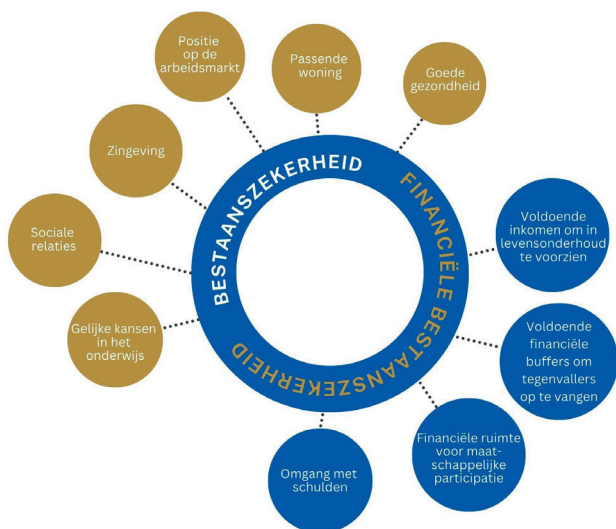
Positie op de arbeidsmarkt

Passende woning

Goede gezondheid

Zingeving

BESTAANSZEKERHEID

FINANCIËLE BESTAANSZEKERHEID

Voldoende inkomen om in levensonderhoud te voorzien

Sociale relaties

Gelijke kansen in het onderwijs

Voldoende financiële buffers om tegenvallers op te vangen

Financiële ruimte voor maatschappelijke participatie

Omgang met schulden